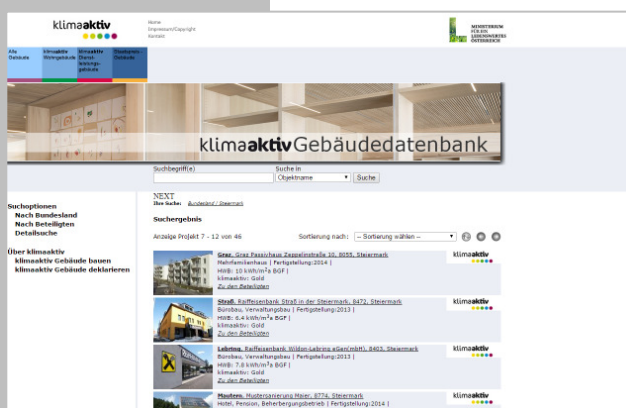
klimaaktiv

Home
Impressum/Copyright
Kontakt

MINISTERIUM FÜR EIN LEBENSWERTES ÖSTERREICH

Alle Gebäude | klimaaktiv Wohngebäude | klimaaktiv Dienstleistungsgebäude | Gebäude Datenbank

klimaaktiv Gebäudedatenbank

Suchbegriff(e)
Suche in
Objektname
Suche

Suchoptionen
Nach Bundesland
Nach Beteiligten
Detailsuche

Über klimaaktiv
klimaaktiv Gebäude bauen
klimaaktiv Gebäude deklarieren

NEXT
Ihre Suche: Bundesland / Steiermark

Suchergebnis

Anzeige Projekt 7 - 12 von 46
Sortierung nach: -- Sortierung wählen --

Graz, Graz Passivhaus Zeppelinstraße 10, 8055, Steiermark
Mehrfamilienhaus | Fertigstellung:2014 |
HWB: 10 kWh/m² BGF |
klimaaktiv: Gold
Zu den Beteiligten

klimaaktiv

Straß, Raiffeisenbank Straß in der Steiermark, 8472, Steiermark
Bürobau, Verwaltungsbau | Fertigstellung:2013 |
HWB: 6.4 kWh/m² BGF |
klimaaktiv: Gold
Zu den Beteiligten

klimaaktiv

Lebring, Raiffeisenbank Wildon-Lebring eGen(mbH), 8403, Steiermark
Bürobau, Verwaltungsbau | Fertigstellung:2013 |
HWB: 7.8 kWh/m² BGF |
klimaaktiv: Gold
Zu den Beteiligten

klimaaktiv

Mautern, Mustersanierung Maier, 8774, Steiermark
Hotel, Pension, Beherbergungsbetrieb | Fertigstellung:2014 |

klimaaktiv